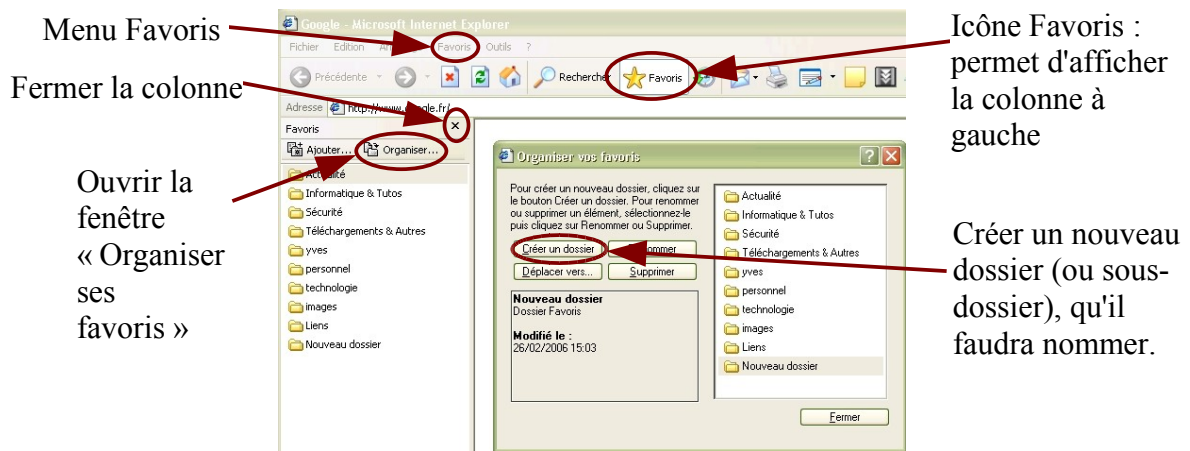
Menu Favoris

Fermer la colonne

Ouvrir la fenêtre « Organiser ses favoris »

Icône Favoris : permet d'afficher la colonne à gauche

Créer un nouveau dossier (ou sous-dossier), qu'il faudra nommer.

Google - Microsoft Internet Explorer

Fichier Edition Af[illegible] Favoris Outils ?

Précédente Rechercher Favoris

Adresse http://www.google.fr/

Favoris ×

Ajouter... Organiser...

Actualité
Informatique & Tutos
Sécurité
Téléchargements & Autres
yves
personnel
technologie
images
Liens
Nouveau dossier

Organiser vos favoris

Pour créer un nouveau dossier, cliquez sur le bouton Créer un dossier. Pour renommer ou supprimer un élément, sélectionnez-le puis cliquez sur Renommer ou Supprimer.

Créer un dossier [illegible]ommer
Déplacer vers... Supprimer

Nouveau dossier
Dossier Favoris

Modifié le :
26/02/2006 15:03

Actualité
Informatique & Tutos
Sécurité
Téléchargements & Autres
yves
personnel
technologie
images
Liens
Nouveau dossier

Fermer